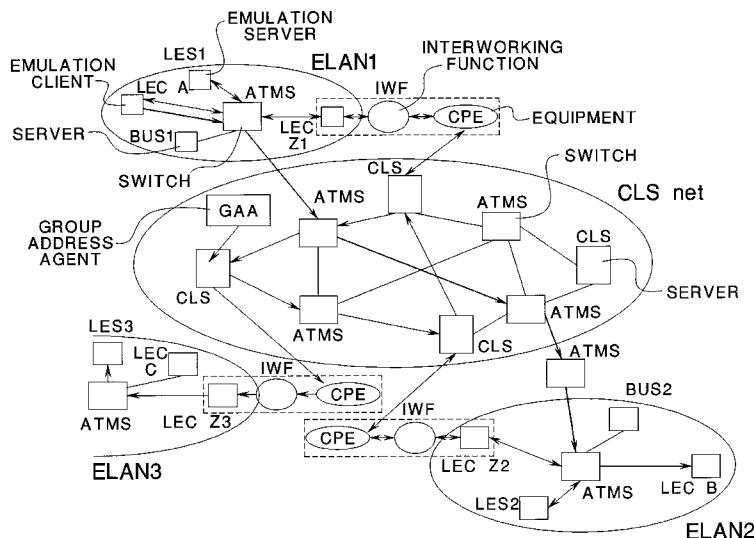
EMULATION SERVER
LES1
ELAN1
INTERWORKING FUNCTION
EMULATION CLIENT
LEC A
ATMS
IWF
CPE
EQUIPMENT
SERVER
BUS1
LEC Z1
SWITCH
CLS
SWITCH
CLS net
ATMS
ATMS
GROUP ADDRESS AGENT
GAA
CLS
CLS
SERVER
ATMS
ATMS
LES3
CLS
ATMS
LEC C
IWF
ATMS
LEC
Z3
CPE
IWF
BUS2
CPE
ELAN3
LEC Z2
ATMS
LEC B
LES2
ELAN2